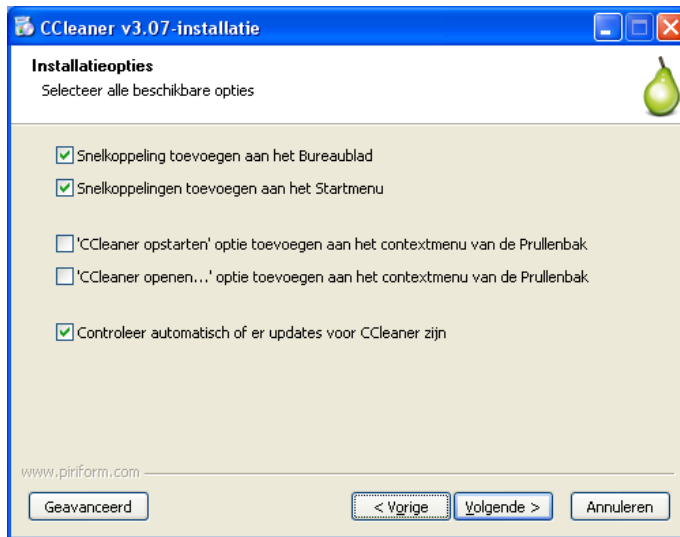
CCleaner v3.07-installatie

Installatieopties
Selecteer alle beschikbare opties

Snelkoppeling toevoegen aan het Bureaublad
Snelkoppelingen toevoegen aan het Startmenu

'CCleaner opstarten' optie toevoegen aan het contextmenu van de Prullenbak
'CCleaner openen...' optie toevoegen aan het contextmenu van de Prullenbak

Controleer automatisch of er updates voor CCleaner zijn

www.piriform.com

Geavanceerd
< Vorige
Volgende >
Annuleren